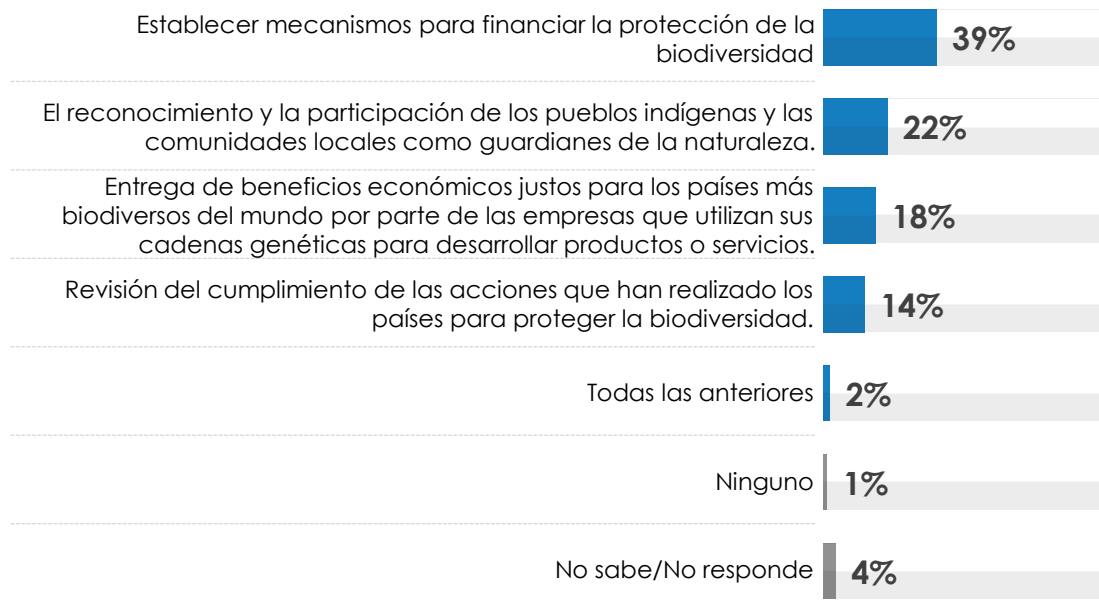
Establecer mecanismos para financiar la protección de la biodiversidad 39%

El reconocimiento y la participación de los pueblos indígenas y las comunidades locales como guardianes de la naturaleza. 22%

Entrega de beneficios económicos justos para los países más biodiversos del mundo por parte de las empresas que utilizan sus cadenas genéticas para desarrollar productos o servicios. 18%

Revisión del cumplimiento de las acciones que han realizado los países para proteger la biodiversidad. 14%

Todas las anteriores 2%

Ninguno 1%

No sabe/No responde 4%